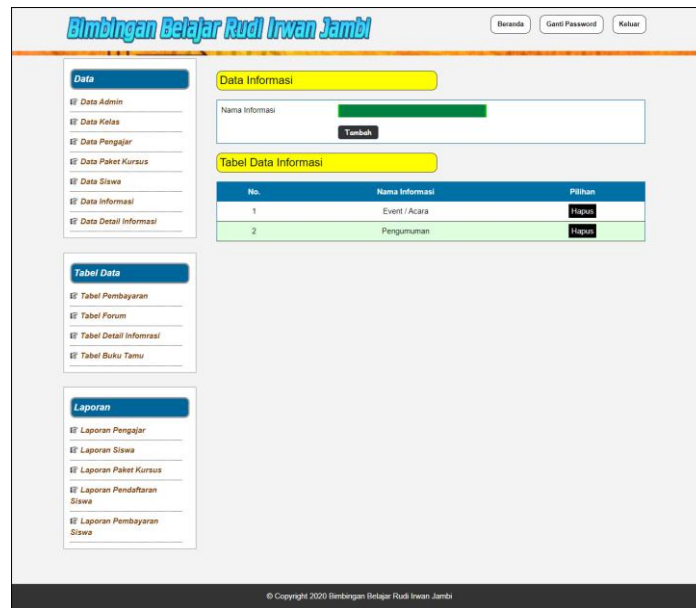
Bimbingan Belajar Rudi Irwan Jambi

Beranda
Ganti Password
Keluar

Data
Data Admin
Data Kelas
Data Pengajar
Data Paket Kursus
Data Siswa
Data Informasi
Data Detail Informasi

Tabel Data
Tabel Pembayaran
Tabel Forum
Tabel Detail Infomrasi
Tabel Buku Tamu

Laporan
Laporan Pengajar
Laporan Siswa
Laporan Paket Kursus
Laporan Pendaftaran Siswa
Laporan Pembayaran Siswa

Data Informasi

Nama Informasi

Tambah

Tabel Data Informasi

| No. | Nama Informasi | Pilihan |
|---|---|---|
| 1 | Event / Acara | Hapus |
| 2 | Pengumuman | Hapus |

© Copyright 2020 Bimbingan Belajar Rudi Irwan Jambi